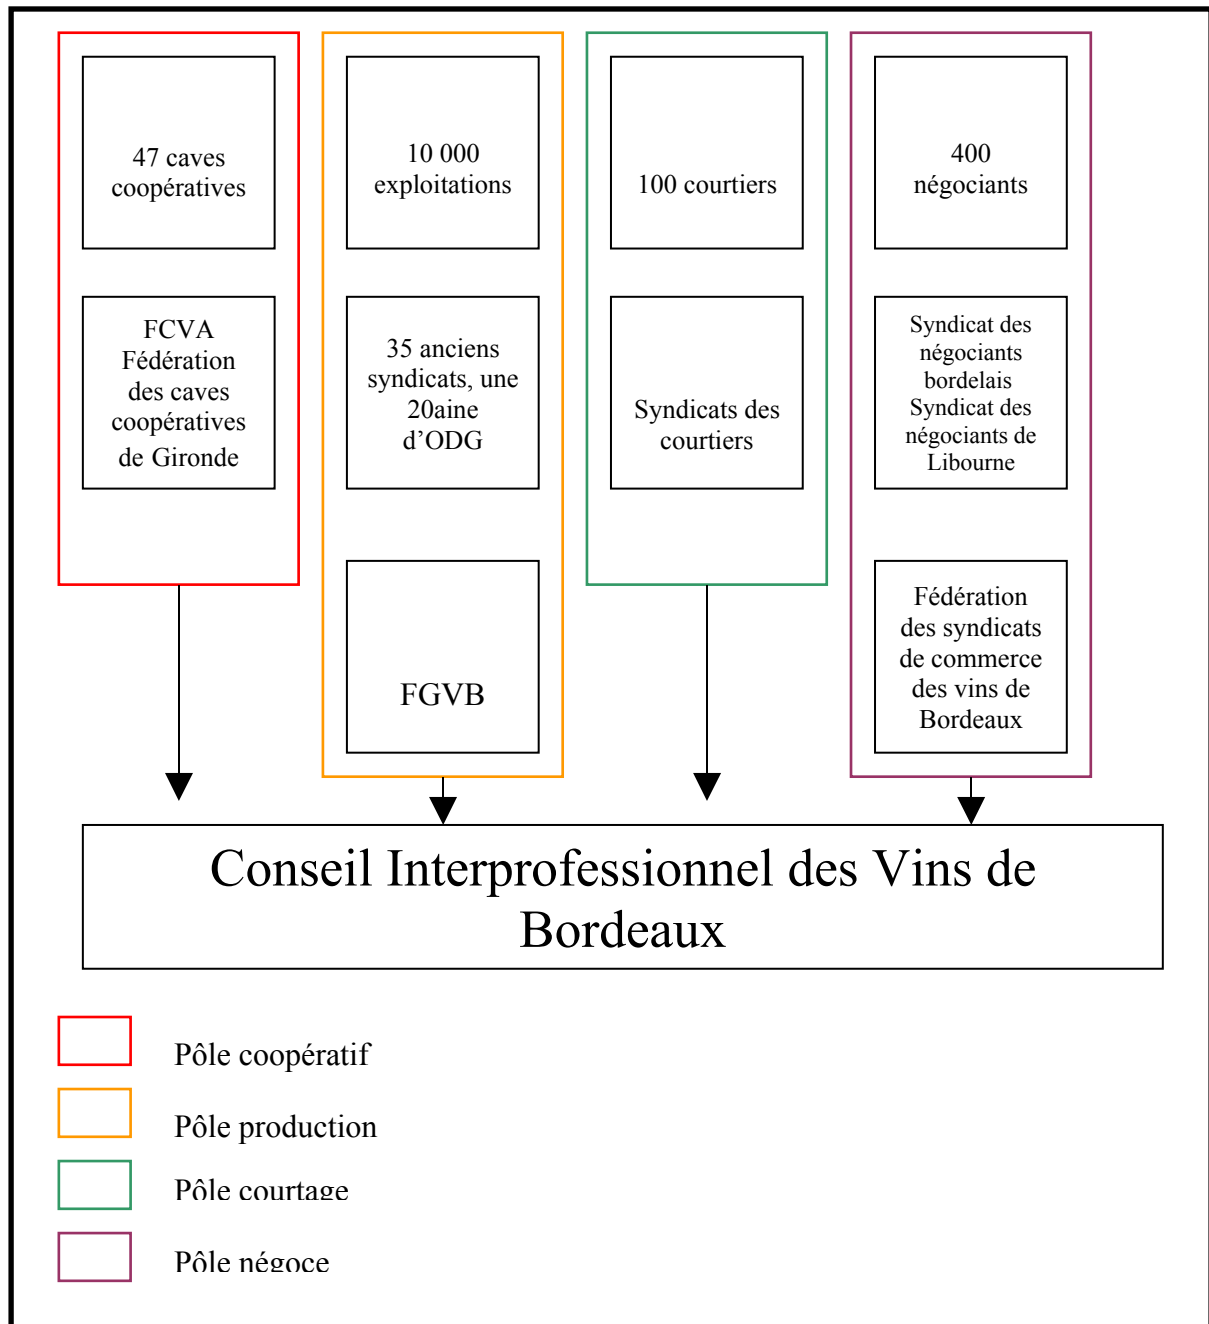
47 caves coopératives

FCVA Fédération des caves coopératives de Gironde

10 000 exploitations

35 anciens syndicats, une 20aine d'ODG

FGVB

100 courtiers

Syndicats des courtiers

400 négociants

Syndicat des négociants bordelais Syndicat des négociants de Libourne

Fédération des syndicats de commerce des vins de Bordeaux

Conseil Interprofessionnel des Vins de Bordeaux

Pôle coopératif

Pôle production

Pôle courtage

Pôle négoce